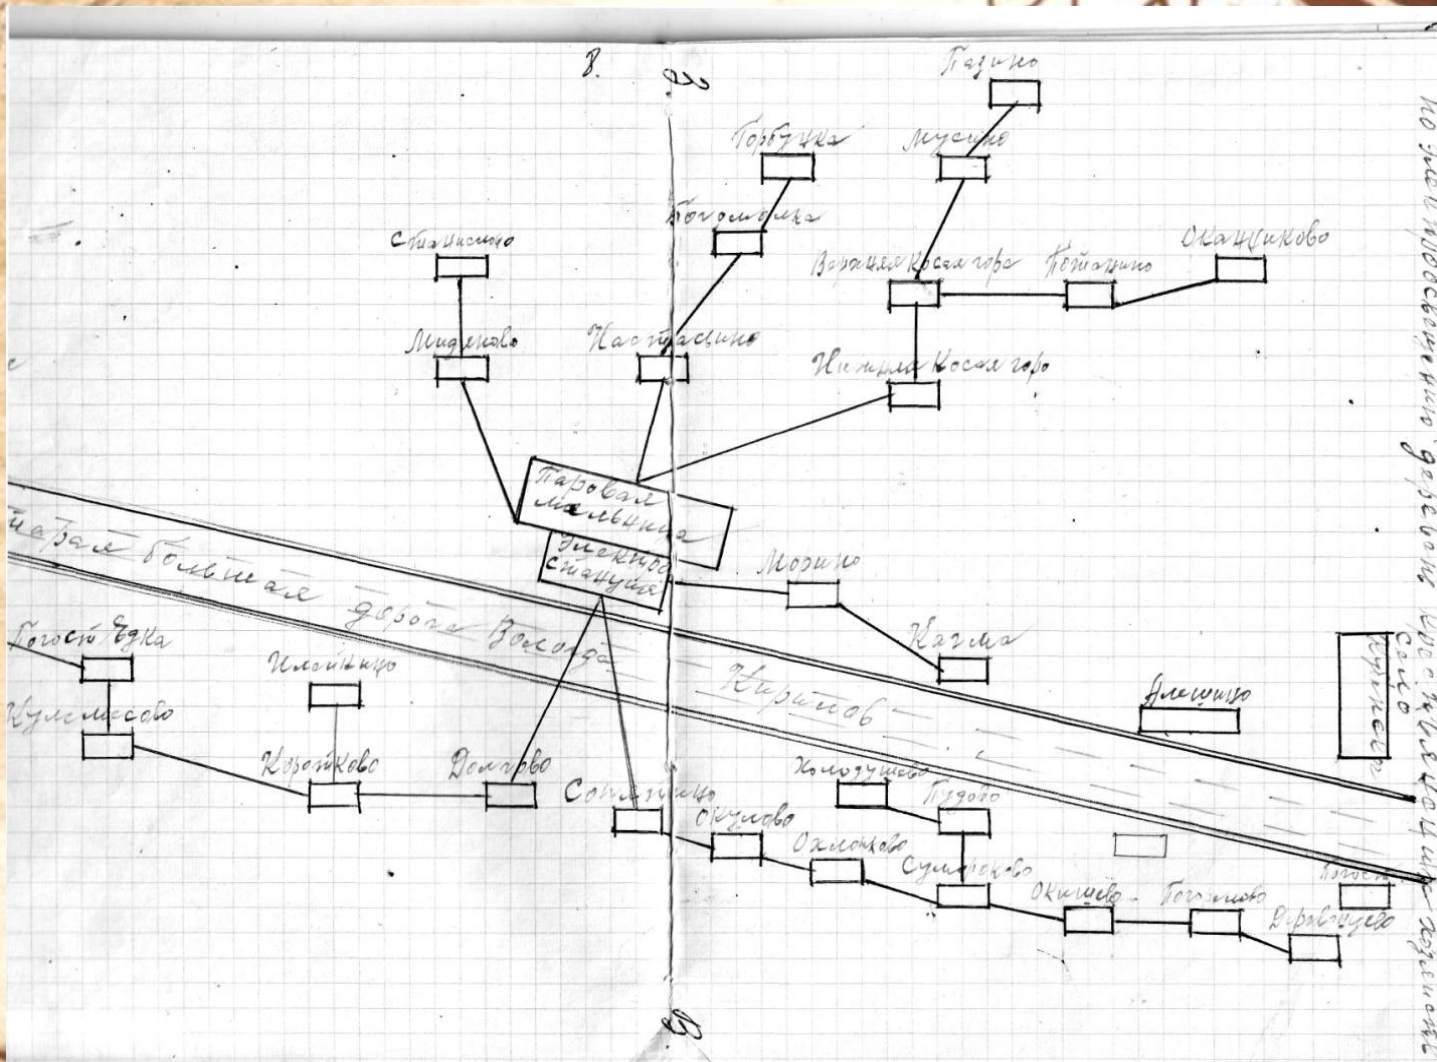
8.

Пазино

Горбунка

Мусино

Богословка

Станисино

Верхняя Косая гора

Потапино

Оканниково

Миденово

Настасьино

Нижняя Косая гора

Паровая мельница

Электро станция

Морино

Кагма

Параллельная дорога Вохода

Кирилов

Погостъ Вядка

Кульмесово

Ильинкино

Коротково

Долгово

Олешино

Село Горнес

Сопелкино

Холодушево

Гудово

Окулово

Охлопково

Сумароково

Окишево

Погонково

Погостъ

Деревягино

по электроосвещению деревень при помощи керосина